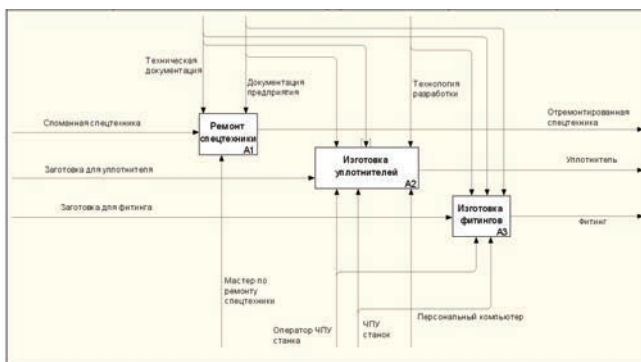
Техническая документация

Документация предприятия

Технология разработки

Сломанная спецтехника

Ремонт спецтехники
A1

Отремонтированная спецтехника

Заготовка для уплотнителя

Изготовка уплотнителей
A2

Уплотнитель

Заготовка для фитинга

Изготовка фитингов
A3

Фитинг

Мастер по ремонту спецтехники

Оператор ЧПУ станка

ЧПУ станок

Персональный компьютер